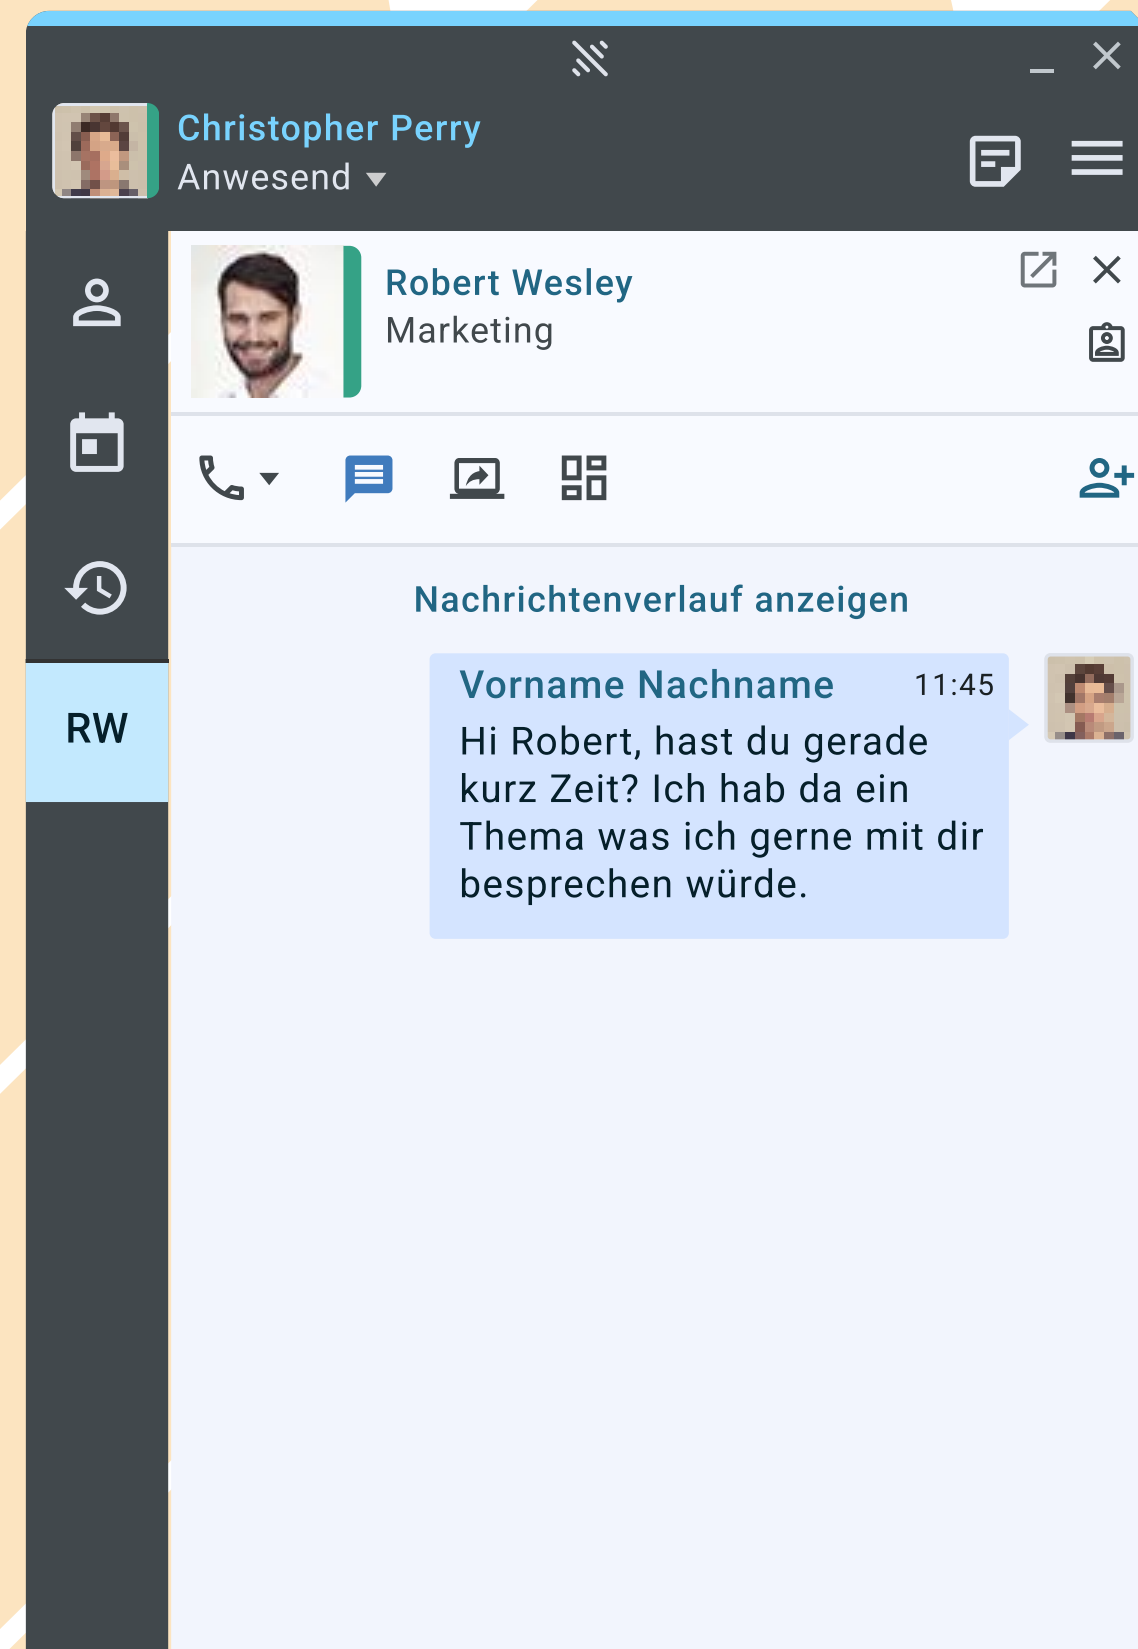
Christopher Perry
Anwesend

RW

Robert Wesley
Marketing

Nachrichtenverlauf anzeigen

Vorname Nachname 11:45
Hi Robert, hast du gerade kurz Zeit? Ich hab da ein Thema was ich gerne mit dir besprechen würde.